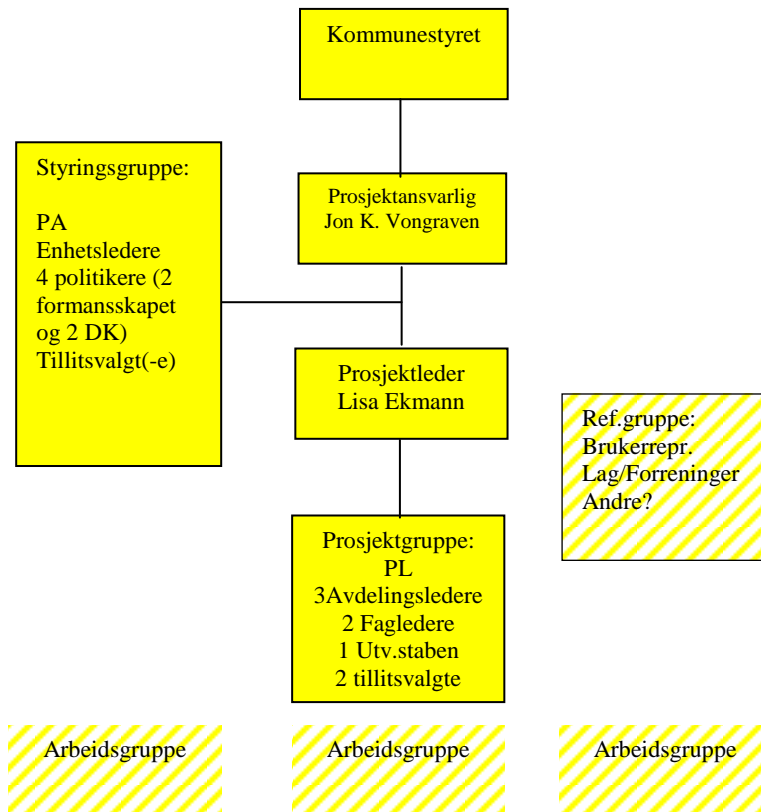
Kommunestyret

Styringsgruppe:

PA
Enhetsledere
4 politikere (2 formansskapet og 2 DK)
Tillitsvalgt(-e)

Prosjektansvarlig
Jon K. Vongraven

Prosjektleder
Lisa Ekmann

Ref.gruppe:
Brukerrepr.
Lag/Forreninger
Andre?

Prosjektgruppe:
PL
3Avdelingsledere
2 Fagledere
1 Utv.staben
2 tillitsvalgte

Arbeidsgruppe

Arbeidsgruppe

Arbeidsgruppe